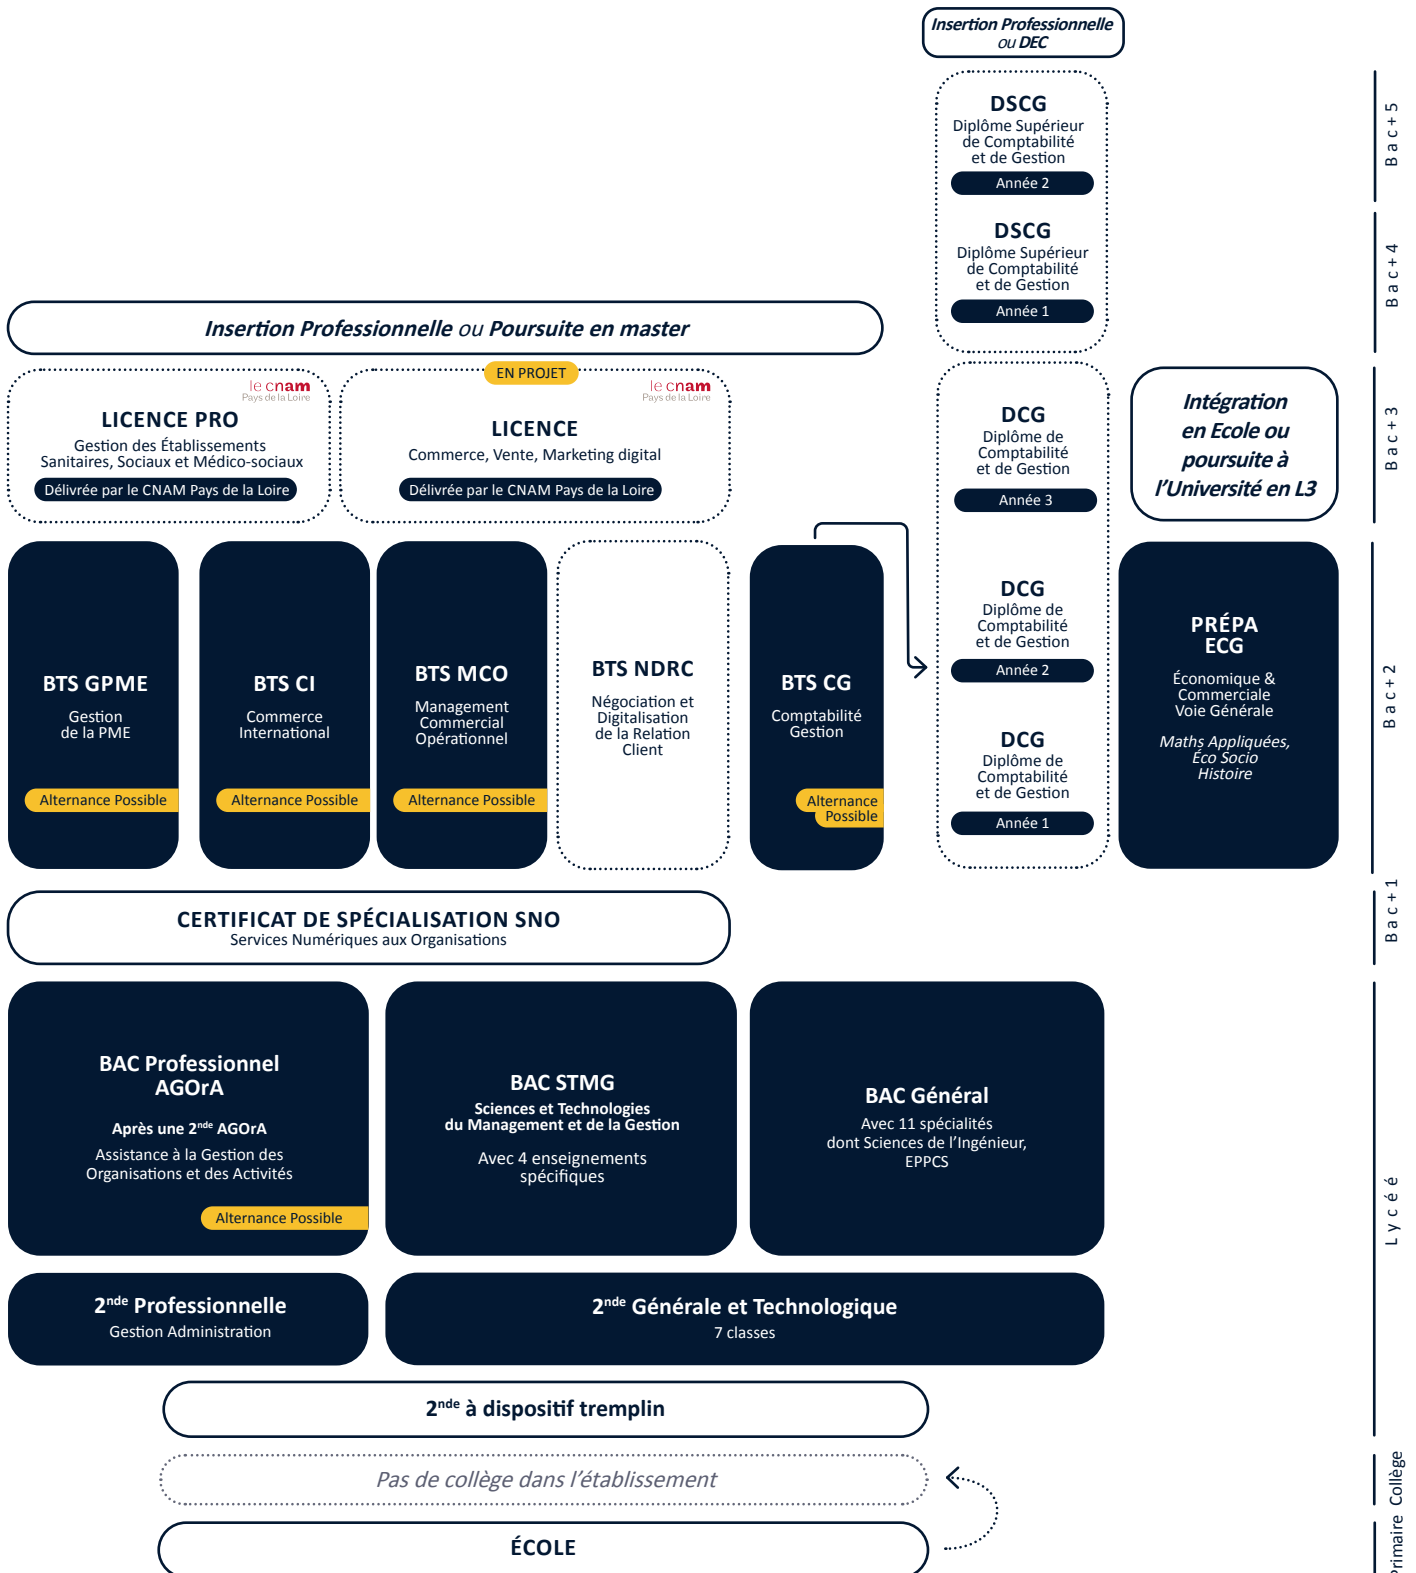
Insertion Professionnelle ou DEC

DSCG
Diplôme Supérieur de Comptabilité et de Gestion
Année 2

DSCG
Diplôme Supérieur de Comptabilité et de Gestion
Année 1

Bac+5

Bac+4

Insertion Professionnelle ou Poursuite en master

le cnam
Pays de la Loire
LICENCE PRO
Gestion des Établissements Sanitaires, Sociaux et Médico-sociaux
Délivrée par le CNAM Pays de la Loire

EN PROJET
le cnam
Pays de la Loire
LICENCE
Commerce, Vente, Marketing digital
Délivrée par le CNAM Pays de la Loire

DCG
Diplôme de Comptabilité et de Gestion
Année 3

Intégration en Ecole ou poursuite à l'Université en L3

Bac+3

BTS GPME
Gestion de la PME
Alternance Possible

BTS CI
Commerce International
Alternance Possible

BTS MCO
Management Commercial Opérationnel
Alternance Possible

BTS NDRC
Négociation et Digitalisation de la Relation Client

BTS CG
Comptabilité Gestion
Alternance Possible

DCG
Diplôme de Comptabilité et de Gestion
Année 2

DCG
Diplôme de Comptabilité et de Gestion
Année 1

PRÉPA ECG
Économique & Commerciale Voie Générale
Maths Appliquées, Éco Socio Histoire

Bac+2

CERTIFICAT DE SPÉCIALISATION SNO
Services Numériques aux Organisations

Bac+1

BAC Professionnel AGOrA
Après une 2$^{nde}$ AGOrA
Assistance à la Gestion des Organisations et des Activités
Alternance Possible

BAC STMG
Sciences et Technologies du Management et de la Gestion
Avec 4 enseignements spécifiques

BAC Général
Avec 11 spécialités dont Sciences de l'Ingénieur, EPPCS

2$^{nde}$ Professionnelle
Gestion Administration

2$^{nde}$ Générale et Technologique
7 classes

Lycée

2$^{nde}$ à dispositif tremplin

Pas de collège dans l'établissement

Collège

ÉCOLE

Primaire